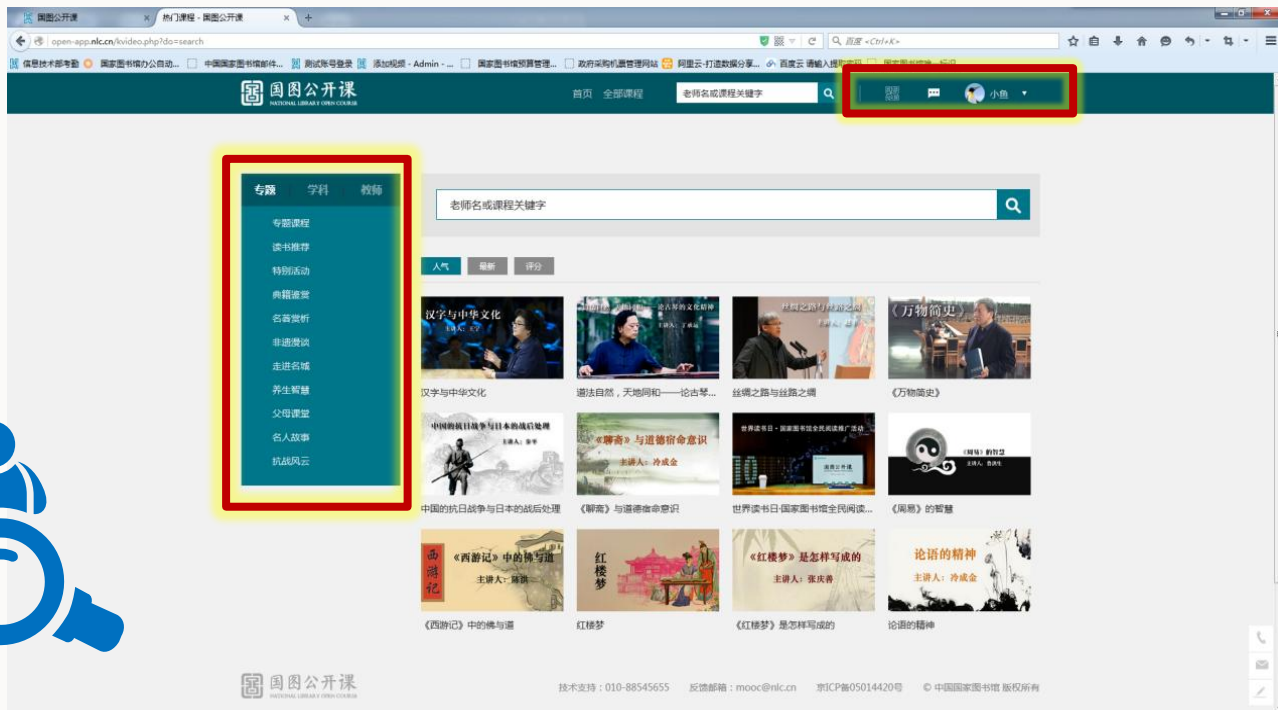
国图公开课 × 热门课程 - 国图公开课 × +

open-app.nlc.cn/kvideo.php?do=search

百度 <Ctrl+K>

信息技术部考勤 国家图书馆办公自动... 中国国家图书馆邮件... 测试账号登录 添加视频 - Admin - ... 国家图书馆预算管理... 政府采购机票管理网站 阿里云-打造数据分享... 百度云 请输入提取密码 国家图书馆 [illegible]

国图公开课 NATIONAL LIBRARY OPEN COURSE

首页 全部课程 老师名或课程关键字

小鱼

专题 学科 教师

专题课程
读书推荐
特别活动
典籍鉴赏
名著赏析
非遗漫谈
走进名城
养生智慧
父母课堂
名人故事
抗战风云

老师名或课程关键字

人气 最新 评分

汉字与中华文化 | 道法自然，天地同和——论古琴... | 丝绸之路与丝路之绸 | 《万物简史》

中国的抗日战争与日本的战后处理 | 《聊斋》与道德宿命意识 | 世界读书日·国家图书馆全民阅读... | 《周易》的智慧

《西游记》中的佛与道 | 红楼梦 | 《红楼梦》是怎样写成的 | 论语的精神

汉字与中华文化
论古琴的文化精神
丝绸之路与丝路之绸
《万物简史》
中国的抗日战争与日本的战后处理 主讲人：步平
《聊斋》与道德宿命意识 主讲人：冷成金
世界读书日·国家图书馆全民阅读推广活动
《周易》的智慧
西游记
《西游记》中的佛与道 主讲人：陈洪
红楼梦
《红楼梦》是怎样写成的 主讲人：张庆善
论语的精神 主讲人：冷成金

国图公开课 NATIONAL LIBRARY OPEN COURSE

技术支持：010-88545655 反馈邮箱：mooc@nlc.cn 京ICP备05014420号 © 中国国家图书馆 版权所有